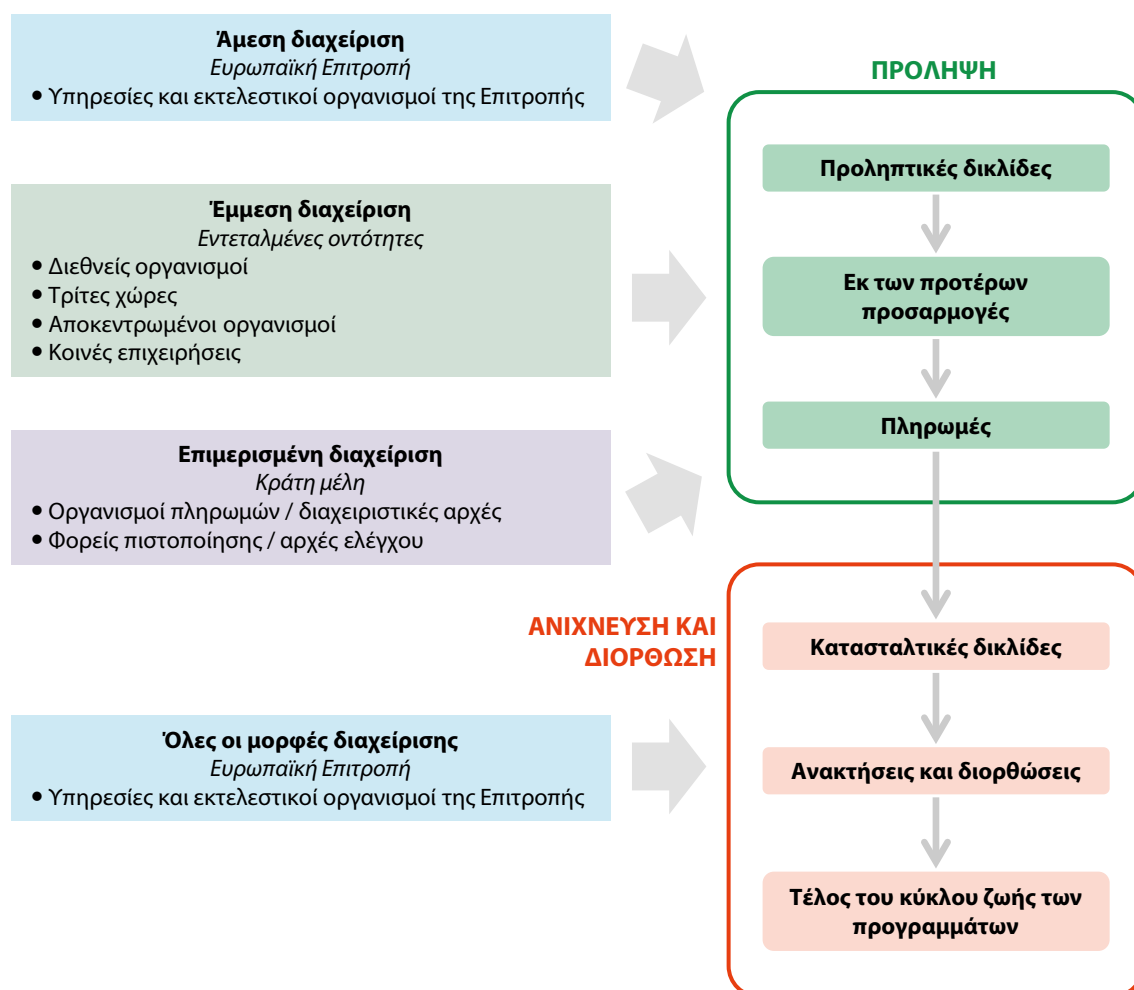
**Άμεση διαχείριση**
*Ευρωπαϊκή Επιτροπή*
• Υπηρεσίες και εκτελεστικοί οργανισμοί της Επιτροπής

**Έμμεση διαχείριση**
*Εντεταλμένες οντότητες*
• Διεθνείς οργανισμοί
• Τρίτες χώρες
• Αποκεντρωμένοι οργανισμοί
• Κοινές επιχειρήσεις

**Επιμερισμένη διαχείριση**
*Κράτη μέλη*
• Οργανισμοί πληρωμών / διαχειριστικές αρχές
• Φορείς πιστοποίησης / αρχές ελέγχου

**Όλες οι μορφές διαχείρισης**
*Ευρωπαϊκή Επιτροπή*
• Υπηρεσίες και εκτελεστικοί οργανισμοί της Επιτροπής

ΠΡΟΛΗΨΗ

Προληπτικές δικλίδες

Εκ των προτέρων προσαρμογές

Πληρωμές

ΑΝΙΧΝΕΥΣΗ ΚΑΙ ΔΙΟΡΘΩΣΗ

Κατασταλτικές δικλίδες

Ανακτήσεις και διορθώσεις

Τέλος του κύκλου ζωής των προγραμμάτων